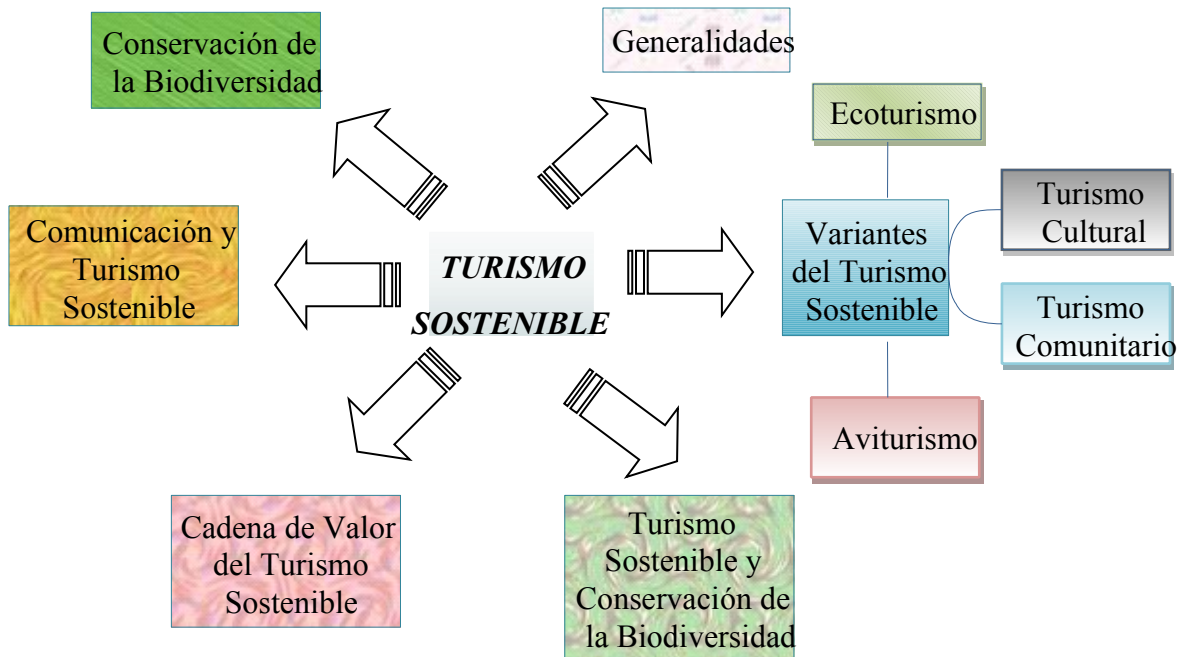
Conservación de la Biodiversidad

Generalidades

Ecoturismo

Comunicación y Turismo Sostenible

TURISMO SOSTENIBLE

Variantes del Turismo Sostenible

Turismo Cultural

Turismo Comunitario

Aviturismo

Cadena de Valor del Turismo Sostenible

Turismo Sostenible y Conservación de la Biodiversidad